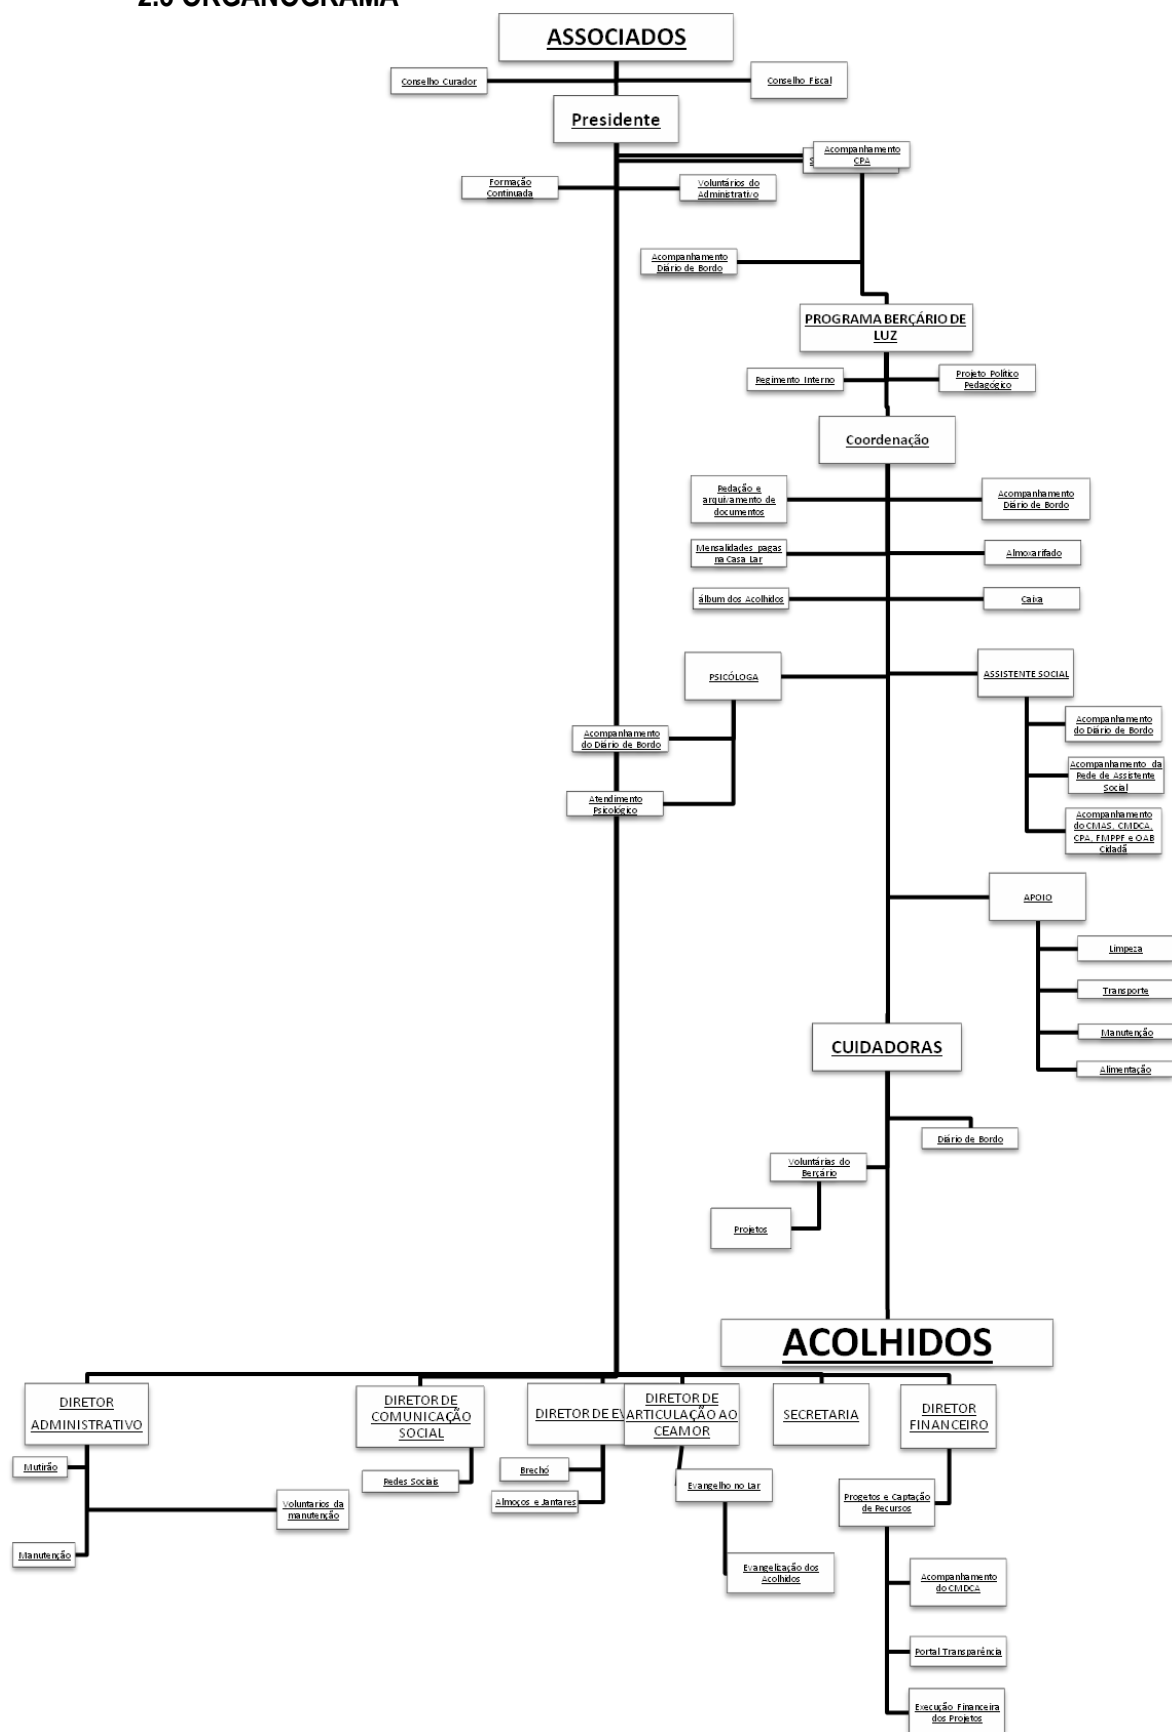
2.0 ORGANOGRAMA

ASSOCIADOS

Conselho Curador

Conselho Fiscal

Presidente

Acompanhamento CPA

Formação Continuada

Voluntários do Administrativo

Acompanhamento Diário de Bordo

PROGRAMA BERÇÁRIO DE LUZ

Regimento Interno

Projeto Político Pedagógico

Coordenação

Redação e arquivamento de documentos

Acompanhamento Diário de Bordo

Mensalidades pagas na Casa Lar

Almoxarifado

álbum dos Acolhidos

Caixa

PSICÓLOGA

ASSISTENTE SOCIAL

Acompanhamento do Diário de Bordo

Acompanhamento do Diário de Bordo

Acompanhamento da Rede de Assistente Social

Atendimento Psicológico

Acompanhamento do CMAS, CMDCA, CPA, FMPPF e OAB Cidadã

APOIO

Limpeza

Transporte

Manutenção

Alimentação

CUIDADORAS

Diário de Bordo

Voluntárias do Berçário

Projetos

ACOLHIDOS

DIRETOR ADMINISTRATIVO

DIRETOR DE COMUNICAÇÃO SOCIAL

DIRETOR DE E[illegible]

DIRETOR DE ARTICULAÇÃO AO CEAMOR

SECRETARIA

DIRETOR FINANCEIRO

Mutirão

Redes Sociais

Brechó

Almoços e Jantares

Evangelho no Lar

Projetos e Captação de Recursos

Voluntarios da manutenção

Manutenção

Evangelização dos Acolhidos

Acompanhamento do CMDCA

Portal Transparência

Execução Financeira dos Projetos